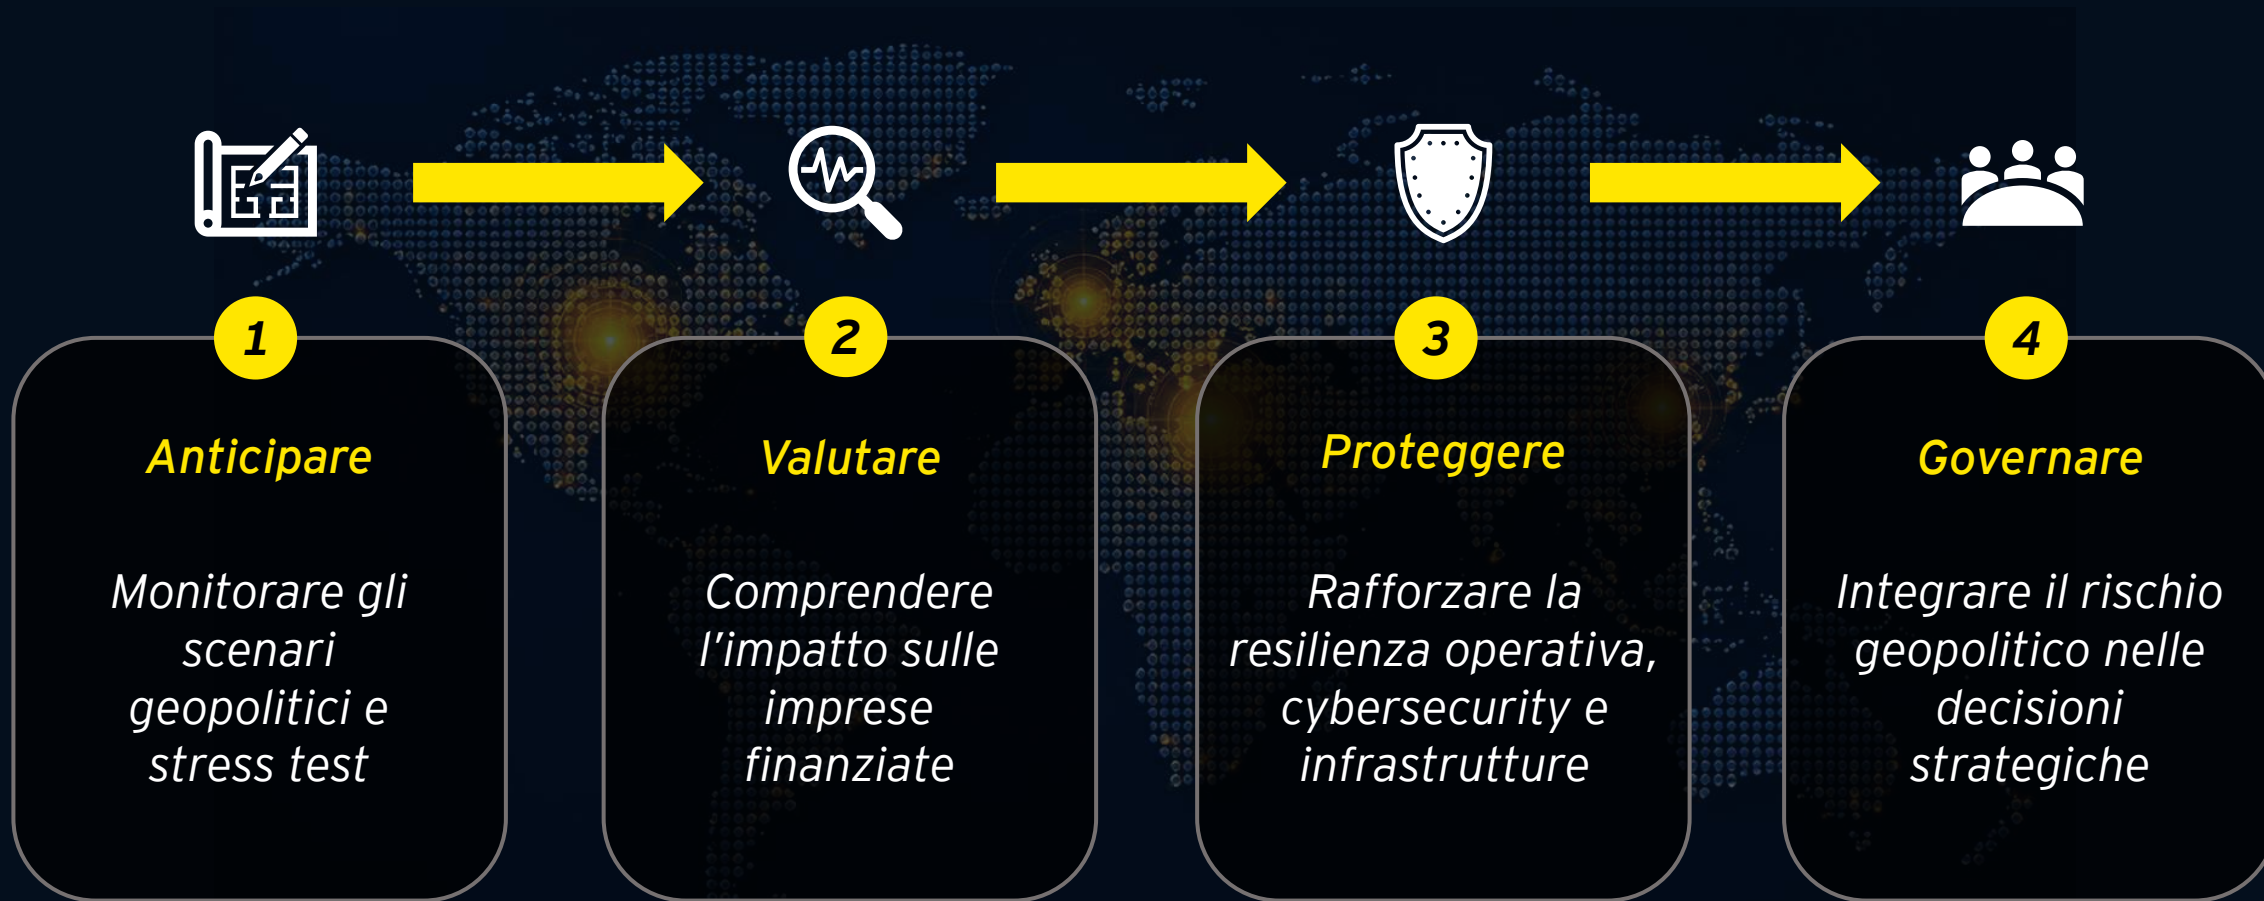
1

Anticipare

Monitorare gli scenari geopolitici e stress test

2

Valutare

Comprendere l’impatto sulle imprese finanziate

3

Proteggere

Rafforzare la resilienza operativa, cybersecurity e infrastrutture

4

Governare

Integrare il rischio geopolitico nelle decisioni strategiche